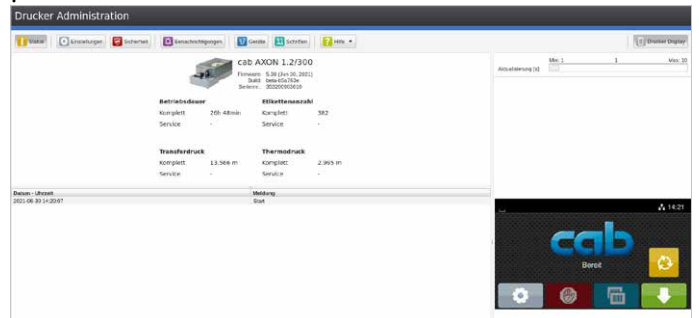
Drucker Administration

Status | Einstellungen | Sicherheit | Benachrichtigungen | Geräte | Schriften | Hilfe ▾ | Drucker Display

cab AXON 1.2/300

Firmware: 5.38 (Jun 30, 2021)
Build: beta-65a763e
Seriennr.: 303200903610

Betriebsdauer
Komplett 26h 48min
Service -

Etikettenanzahl
Komplett 382
Service -

Transferdruck
Komplett 13.566 m
Service -

Thermodruck
Komplett 2.965 m
Service -

Min: 1 | 1 | Max: 10
Aktualisierung [s]

| Datum - Uhrzeit | Meldung |
|---|---|
| 2021-06-30 14:20:07 | Start |

14:21

cab

Bereit